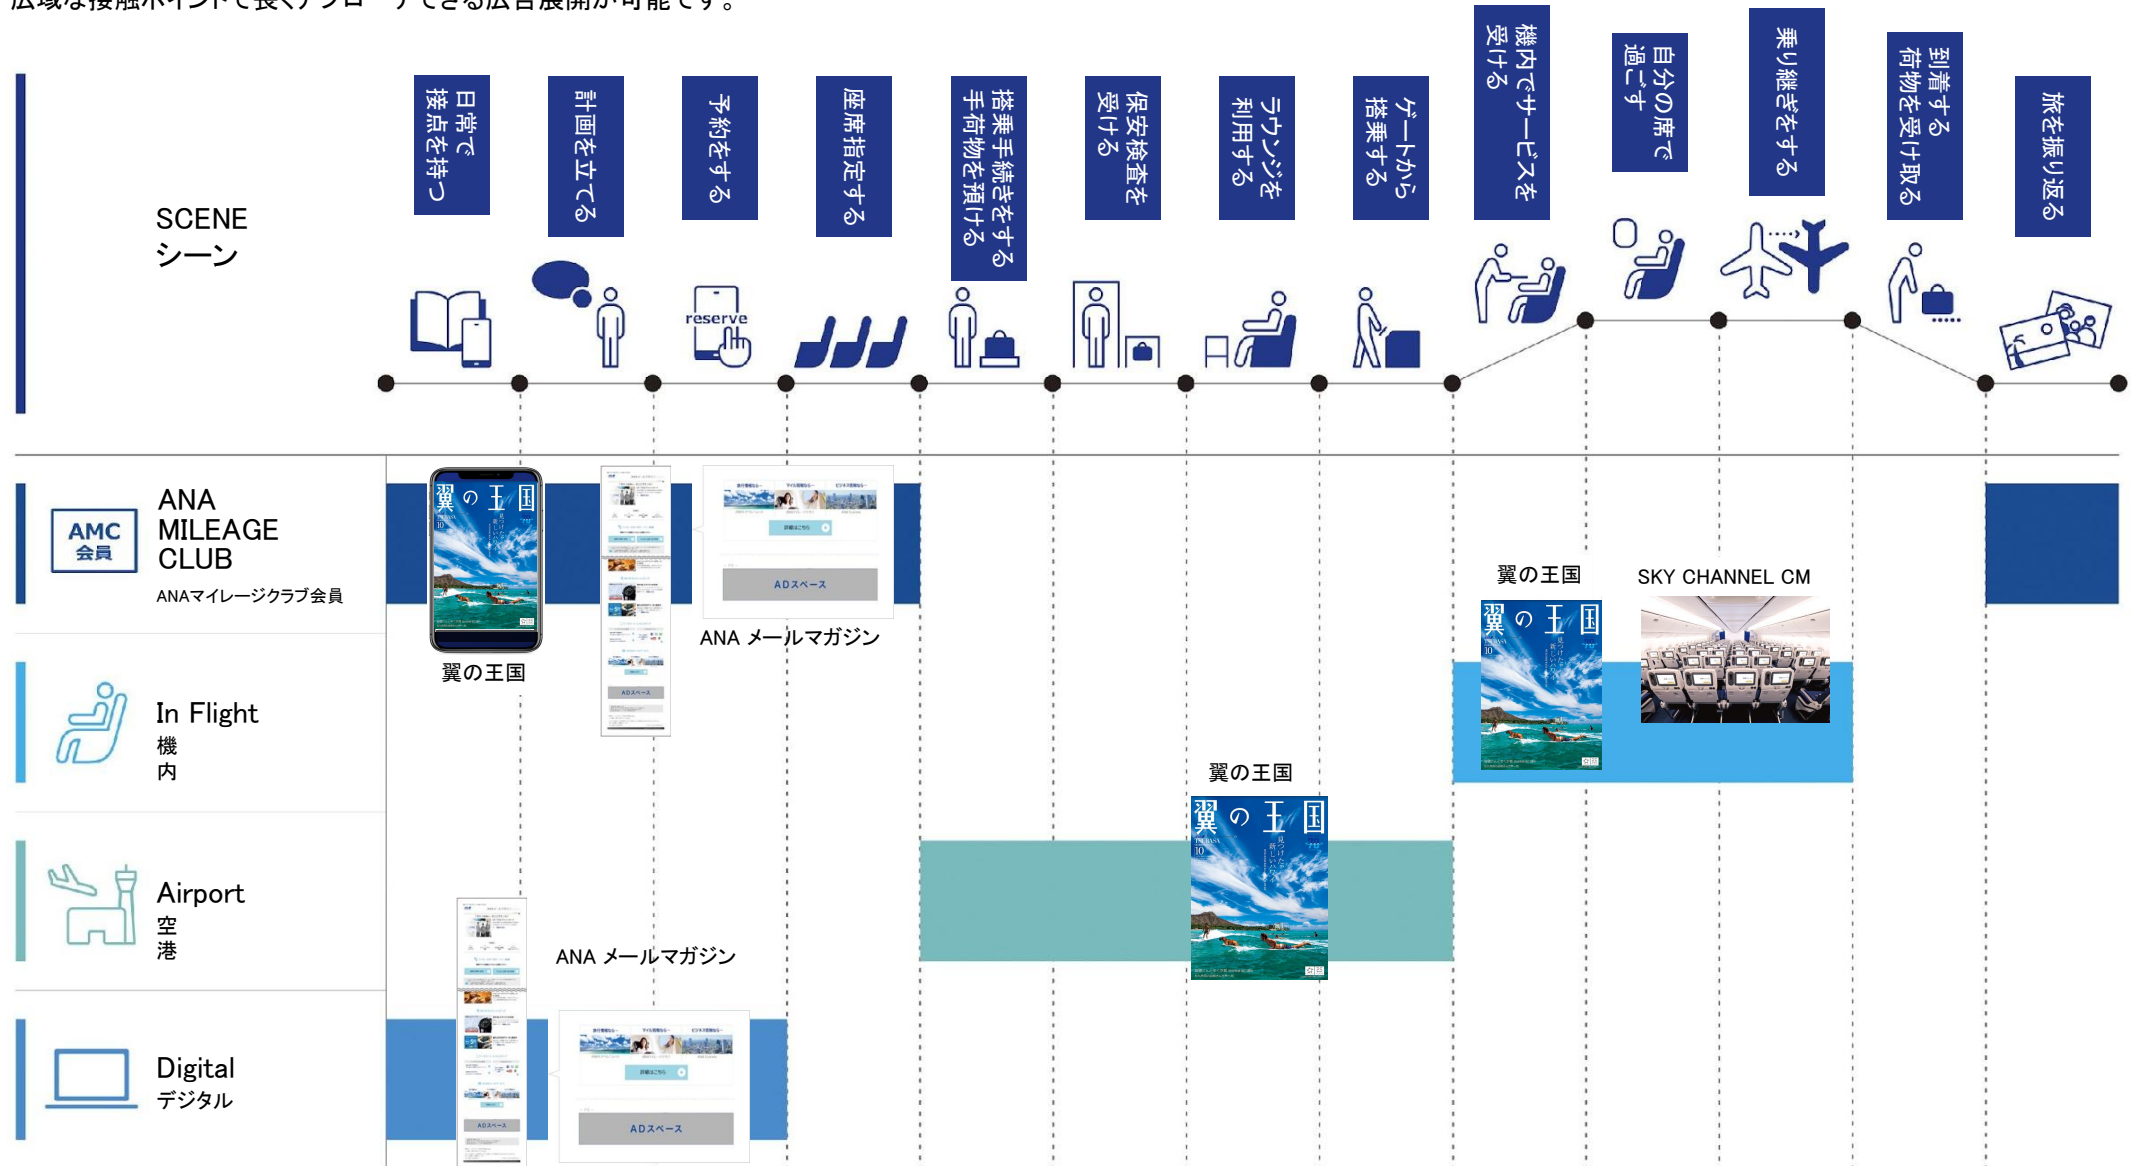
広域な接触ポイントで長くアプローチできる広告展開が可能です。

SCENE
シーン

日常で接点を持つ

計画を立てる

予約をする

座席指定する

搭乗手続きをする手荷物を預ける

保安検査を受ける

ラウンジを利用する

ゲートから搭乗する

機内でサービスを受ける

自分の席で過ごす

乗り継ぎをする

到着する荷物を受け取る

旅を振り返る

reserve

AMC 会員

ANA MILEAGE CLUB
ANAマイレージクラブ会員

翼の王国

ANA メールマガジン

翼の王国

SKY CHANNEL CM

In Flight
機内

翼の王国

Airport
空港

ANA メールマガジン

Digital
デジタル

ADスペース

ADスペース